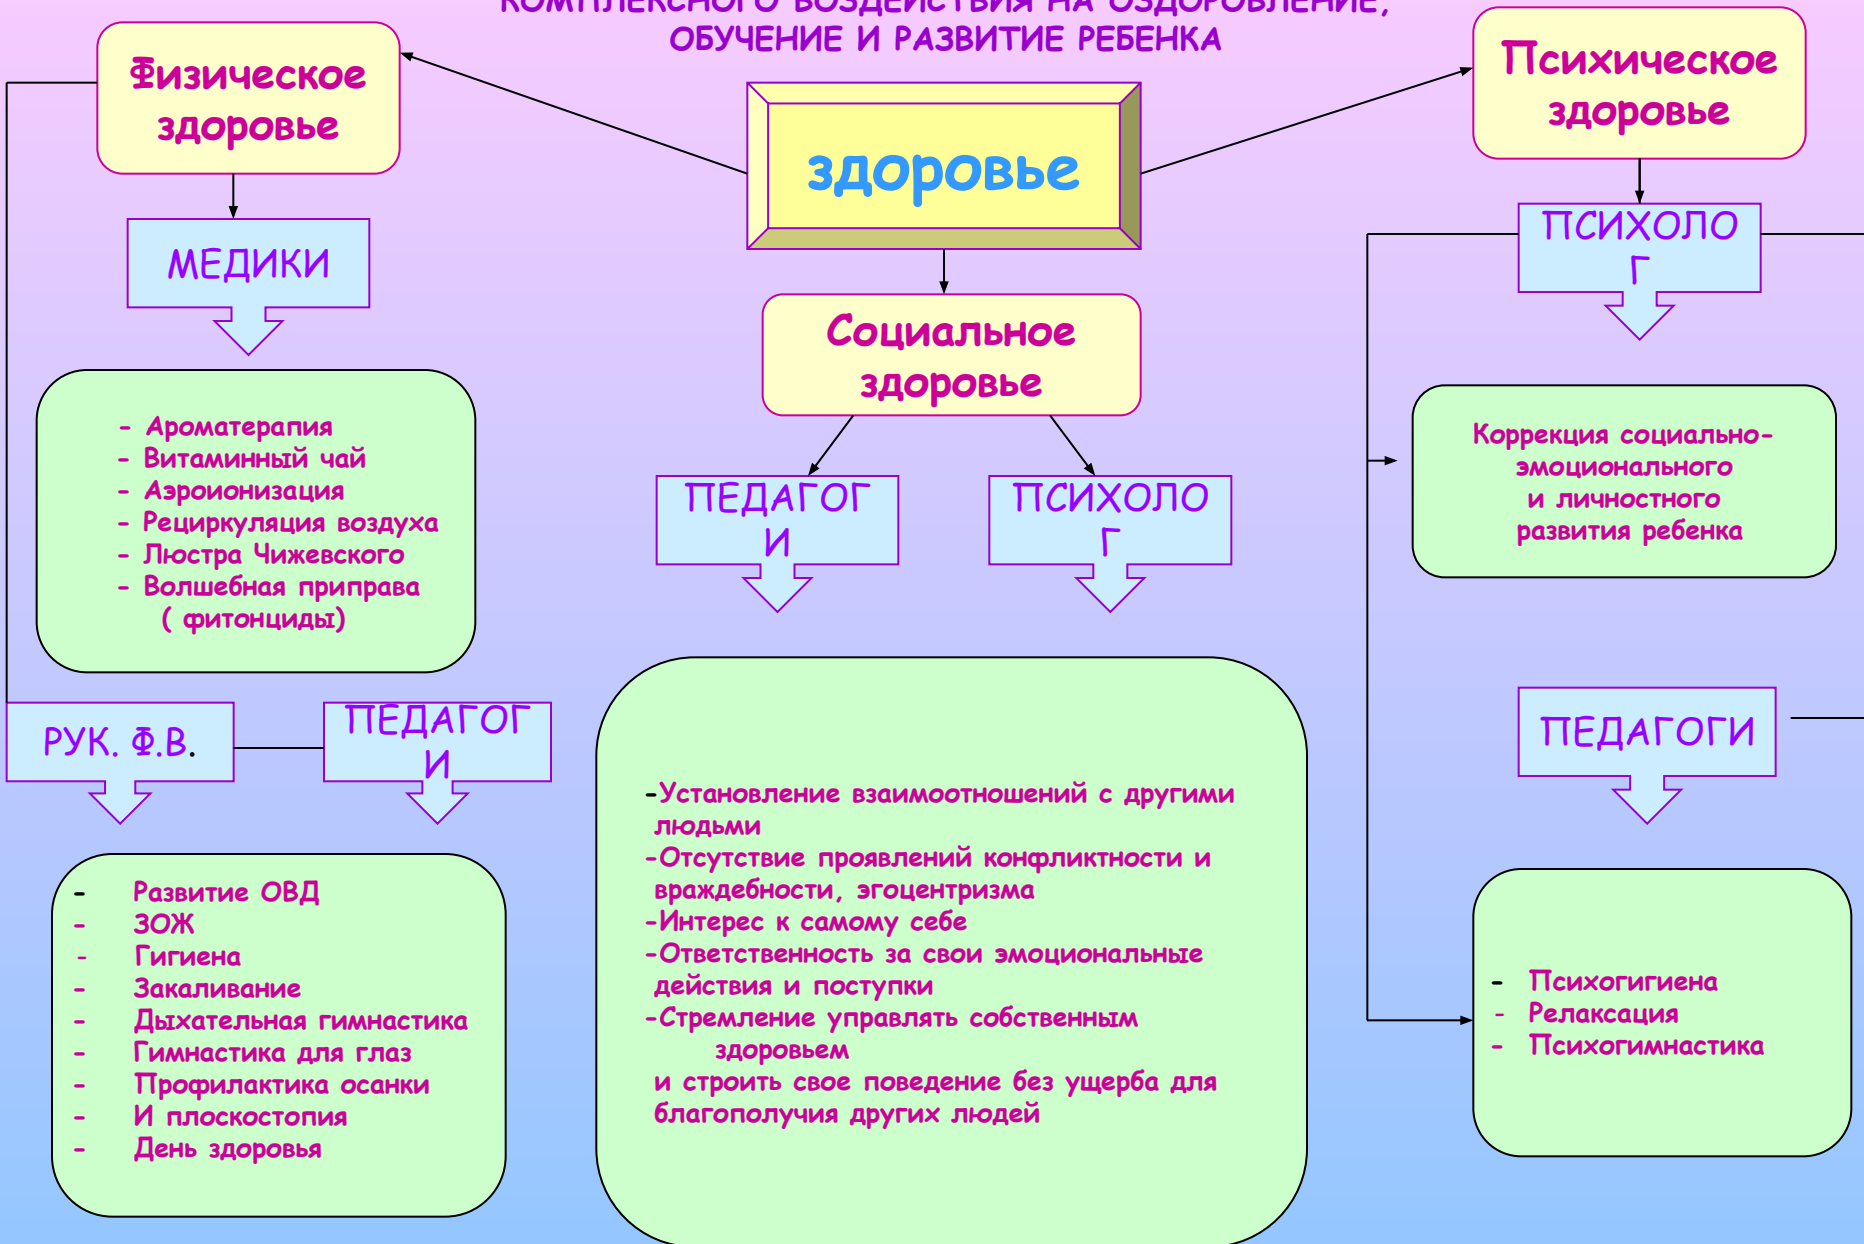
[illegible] ВОЗДЕЙСТВИЯ НА ОЗДОРОВЛЕНИЕ, ОБУЧЕНИЕ И РАЗВИТИЕ РЕБЕНКА

Физическое здоровье

здоровье

Психическое здоровье

МЕДИКИ

Социальное здоровье

ПСИХОЛОГ

- Ароматерапия
- Витаминный чай
- Аэроионизация
- Рециркуляция воздуха
- Люстра Чижевского
- Волшебная приправа ( фитонциды)

ПЕДАГОГИ

ПСИХОЛОГ

Коррекция социально-эмоционального и личностного развития ребенка

РУК. Ф.В.

ПЕДАГОГИ

ПЕДАГОГИ

-Установление взаимоотношений с другими людьми
-Отсутствие проявлений конфликтности и враждебности, эгоцентризма
-Интерес к самому себе
-Ответственность за свои эмоциональные действия и поступки
-Стремление управлять собственным здоровьем
и строить свое поведение без ущерба для благополучия других людей

- Развитие ОВД
- ЗОЖ
- Гигиена
- Закаливание
- Дыхательная гимнастика
- Гимнастика для глаз
- Профилактика осанки
- И плоскостопия
- День здоровья

- Психогигиена
- Релаксация
- Психогимнастика